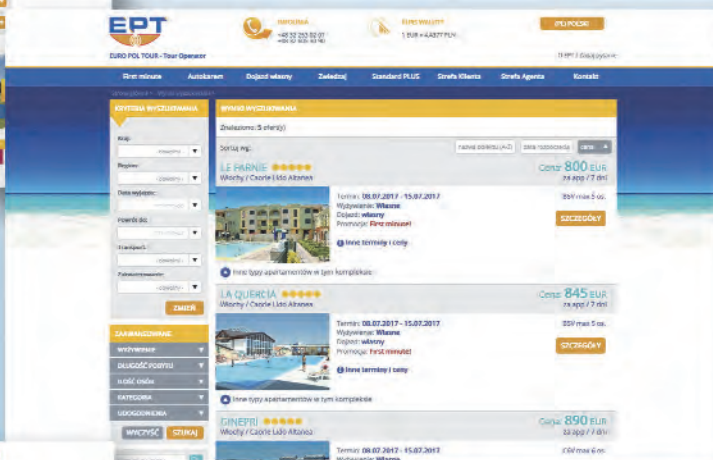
EPT

EURO POL TOUR - Tour Operator

INFOLINIA
+48 32 253 82 01
+48 32 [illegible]

KURS WALUTY
1 EUR = 4,4377 PLN

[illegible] POLSKI

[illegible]

First minute
Autokarem
Dojazd własny
Zaliczka
Standard PLUS
Strefa Klienta
Strefa Agenta
Kontakt

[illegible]

KRYTERIA WYSZUKIWANIA

Kraj:
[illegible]
Region:
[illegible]
Data wyjazdu:
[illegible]
Powrót do:
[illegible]
Transport:
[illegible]
Zakwaterowanie:
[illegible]

ZMIEŃ

ZAAWANSOWANE

WYŻYWIENIE
DŁUGOŚĆ POBYTU
ILOŚĆ OSÓB
KATEGORIA
UDOGODNIENIA

WYCZYŚĆ
SZUKAJ

WYNIKI WYSZUKIWANIA

Znaleziono: 5 oferty(i)

Sortuj wg:
nazwa obiektu (A-Z)
data rozpoczęcia
cena

LE PARNIE
Włochy / Caorle Lido Altanea
Cena: 800 EUR
za apt / 7 dni
Termin: 08.07.2017 - 15.07.2017
Wyżywienie: Własne
Dojazd: własny
Promocja: First minute!
B5V max 5 os.
SZCZEGÓŁY
Inne terminy i ceny
Inne typy apartamentów w tym kompleksie

LA QUERCIA
Włochy / Caorle Lido Altanea
Cena: 845 EUR
za apt / 7 dni
Termin: 08.07.2017 - 15.07.2017
Wyżywienie: Własne
Dojazd: własny
Promocja: First minute!
B5V max 5 os.
SZCZEGÓŁY
Inne terminy i ceny
Inne typy apartamentów w tym kompleksie

GINEPRI
Włochy / Caorle Lido Altanea
Cena: 890 EUR
za apt / 7 dni
Termin: 08.07.2017 - 15.07.2017
Wyżywienie: Własne
C6V max 6 os.